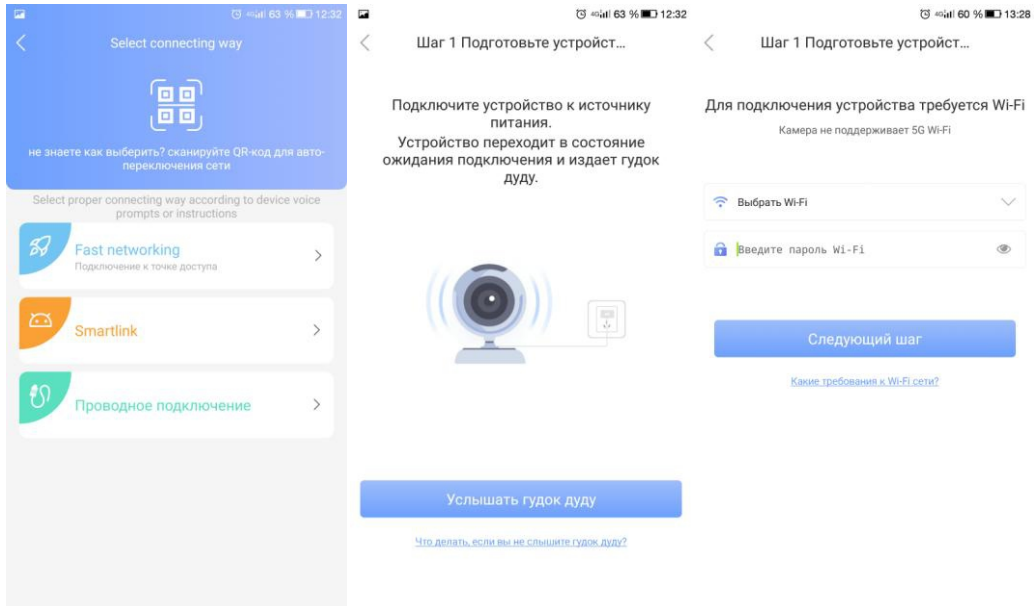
63 % 12:32

Select connecting way

не знаете как выберить? сканируйте QR-код для авто-переключения сети

Select proper connecting way according to device voice prompts or instructions

Fast networking
Подключение к точке доступа

Smartlink

Проводное подключение

63 % 12:32

Шаг 1 Подготовьте устройст...

Подключите устройство к источнику питания.
Устройство переходит в состояние ожидания подключения и издает гудок дуду.

Услышать гудок дуду

Что делать, если вы не слышите гудок дуду?

60 % 13:28

Шаг 1 Подготовьте устройст...

Для подключения устройства требуется Wi-Fi

Камера не поддерживает 5G Wi-Fi

Выбрать Wi-Fi

Введите пароль Wi-Fi

Следующий шаг

Какие требования к Wi-Fi сети?